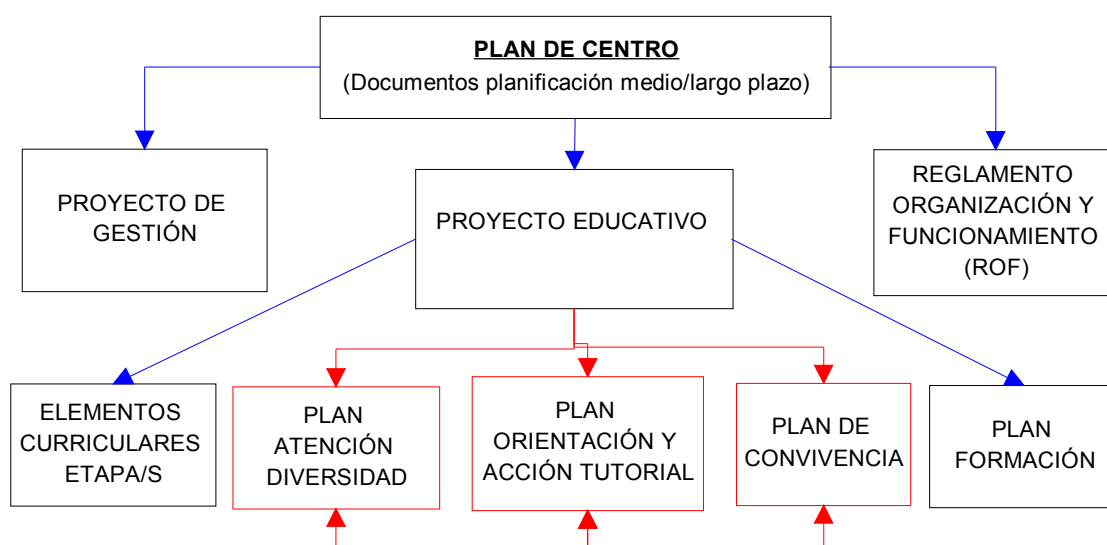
PLAN DE CENTRO
(Documentos planificación medio/largo plazo)

PROYECTO DE GESTIÓN

PROYECTO EDUCATIVO

REGLAMENTO ORGANIZACIÓN Y FUNCIONAMIENTO (ROF)

ELEMENTOS CURRICULARES ETAPA/S

PLAN ATENCIÓN DIVERSIDAD

PLAN ORIENTACIÓN Y ACCIÓN TUTORIAL

PLAN DE CONVIVENCIA

PLAN FORMACIÓN